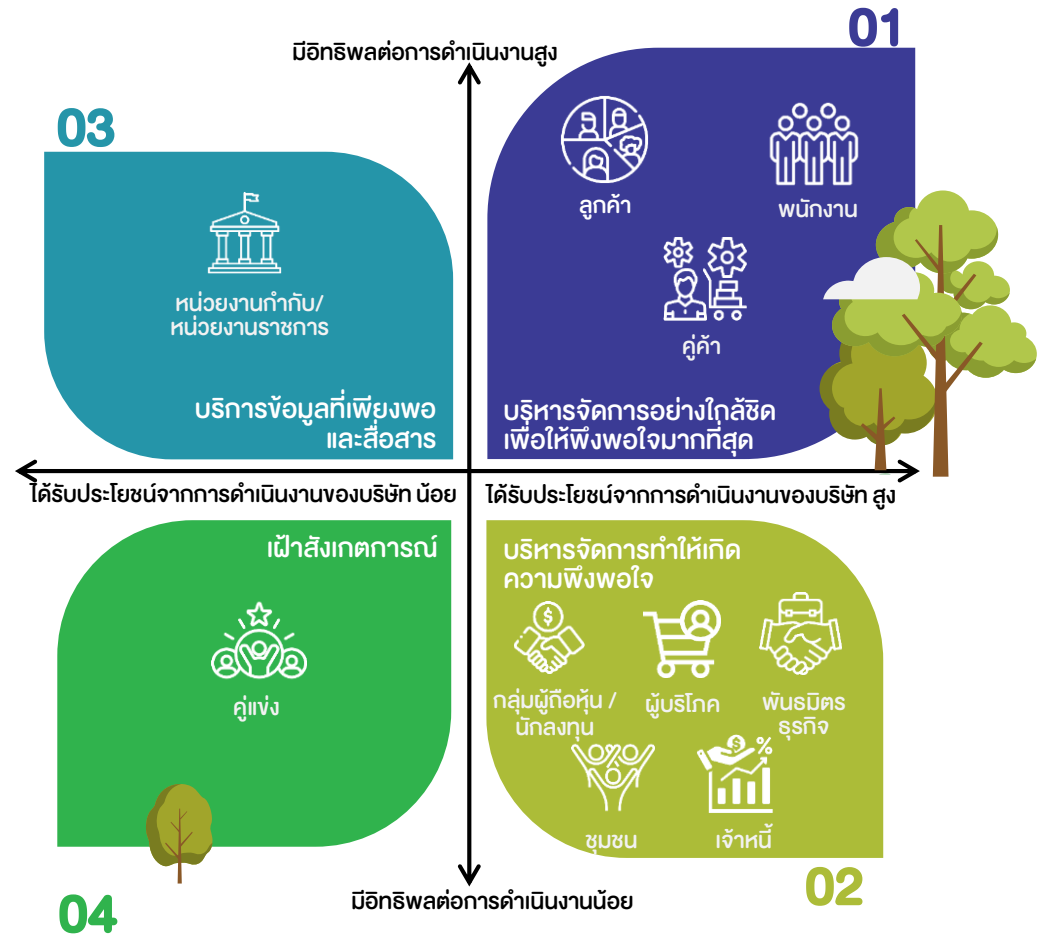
มีอิทธิพลต่อการดำเนินงานสูง

01

ลูกค้า

พนักงาน

คู่ค้า

บริหารจัดการอย่างใกล้ชิด เพื่อให้พึงพอใจมากที่สุด

03

หน่วยงานกำกับ/ หน่วยงานราชการ

บริการข้อมูลที่เพียงพอ และสื่อสาร

ได้รับประโยชน์จากการดำเนินงานของบริษัท น้อย

ได้รับประโยชน์จากการดำเนินงานของบริษัท สูง

เฝ้าสังเกตการณ์

คู่แข่ง

บริหารจัดการทำให้เกิด ความพึงพอใจ

กลุ่มผู้ถือหุ้น / นักลงทุน

ผู้บริโภค

พันธมิตร ธุรกิจ

ชุมชน

เจ้าหนี้

02

มีอิทธิพลต่อการดำเนินงานน้อย

04